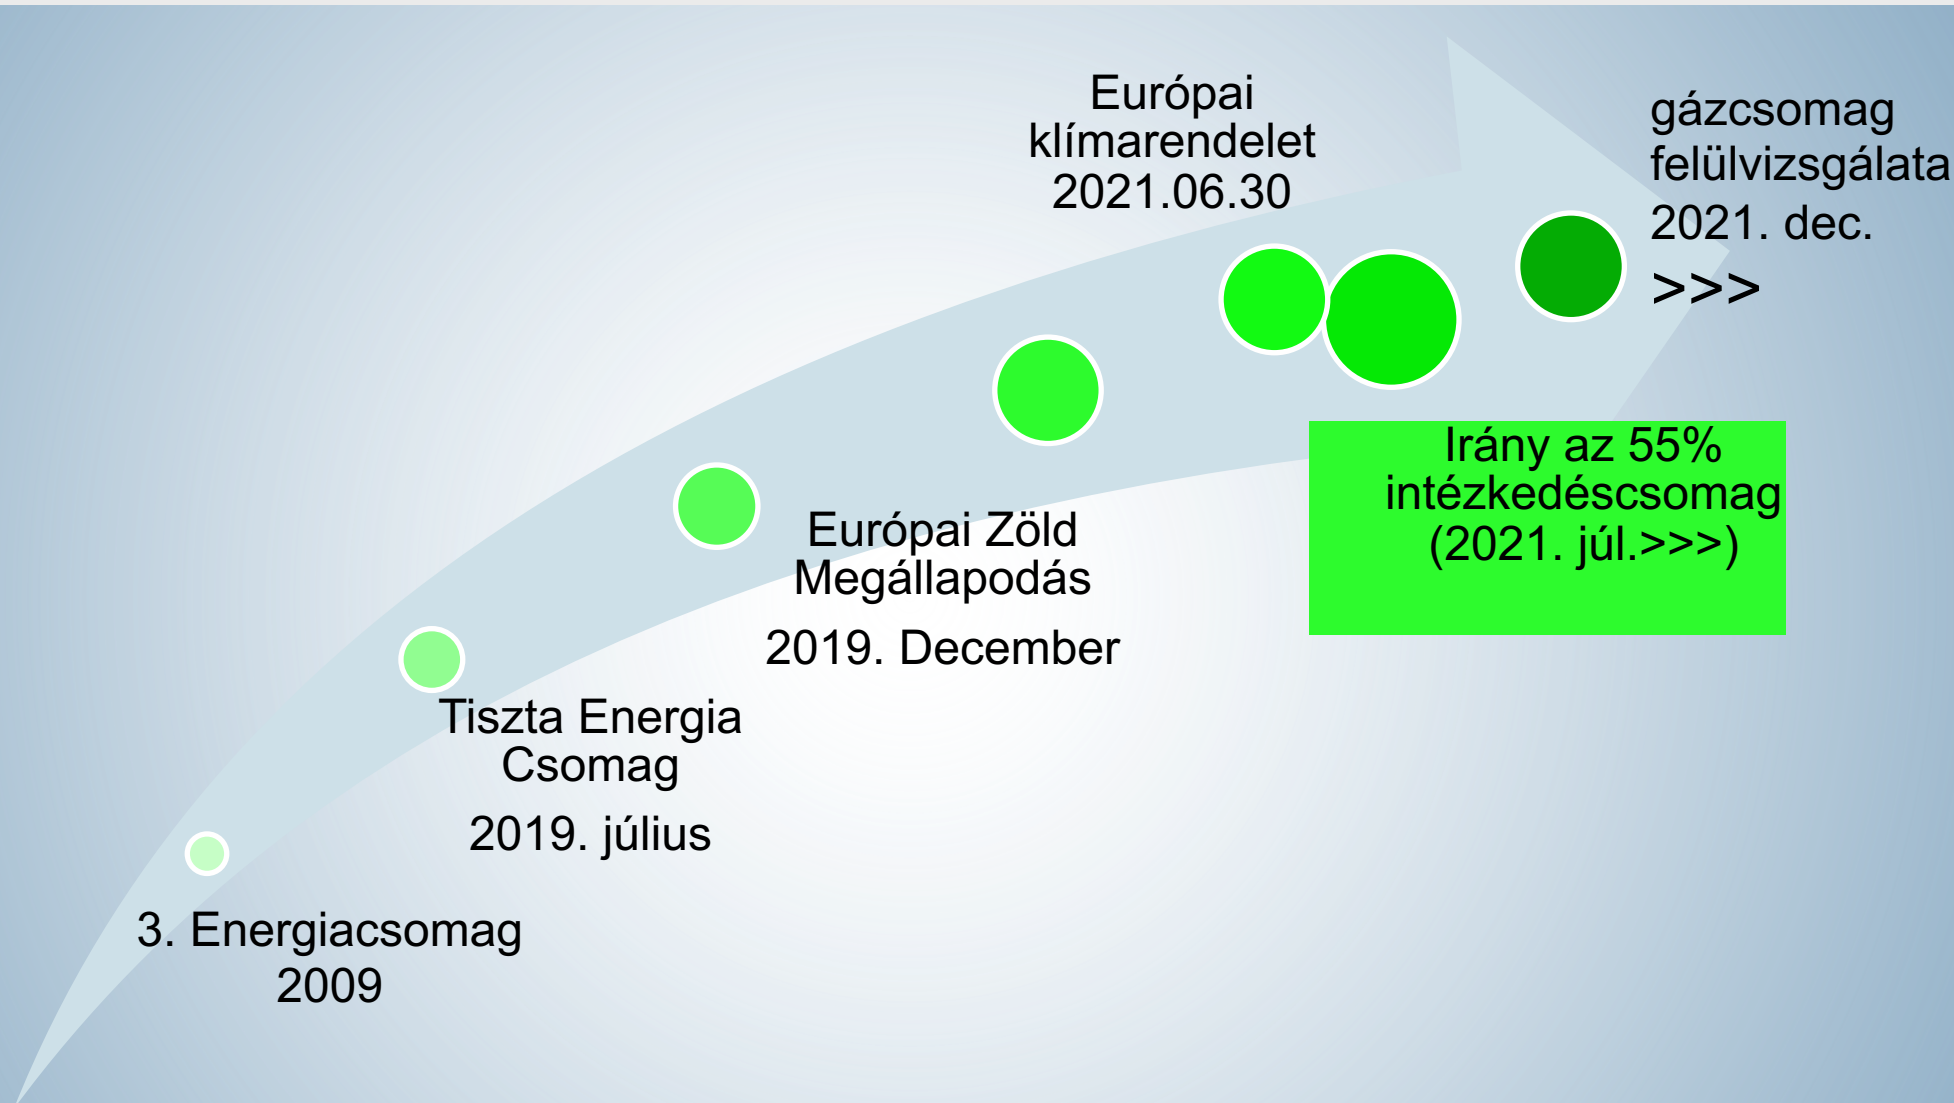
Európai klímarendelet 2021.06.30

gázcsomag felülvizsgálata 2021. dec. >>>

Irány az 55% intézkedéscsomag (2021. júl.>>>)

Európai Zöld Megállapodás

2019. December

Tiszta Energia Csomag

2019. július

3. Energiacsomag 2009